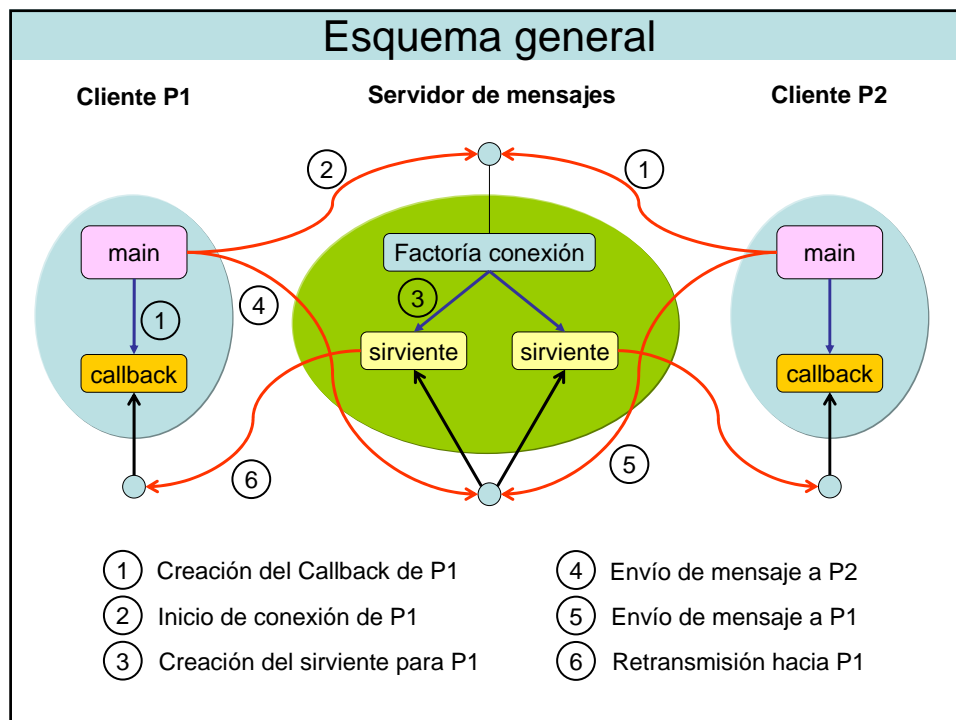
Esquema general

Cliente P1

Servidor de mensajes

Cliente P2

2

1

main

Factoría conexión

main

4

3

1

sirviente

sirviente

callback

callback

6

5

1 Creación del Callback de P1

2 Inicio de conexión de P1

3 Creación del sirviente para P1

4 Envío de mensaje a P2

5 Envío de mensaje a P1

6 Retransmisión hacia P1